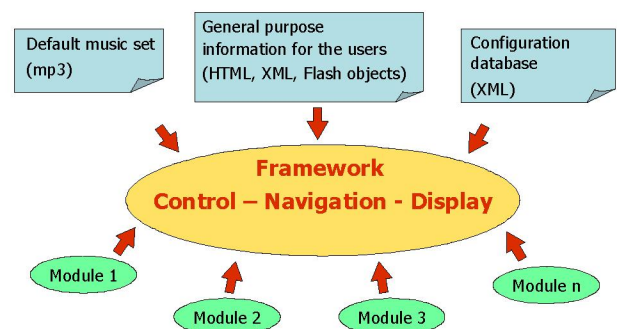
Default music set (mp3)

General purpose information for the users (HTML, XML, Flash objects)

Configuration database (XML)

Framework
Control – Navigation - Display

Module 1

Module 2

Module 3

Module n